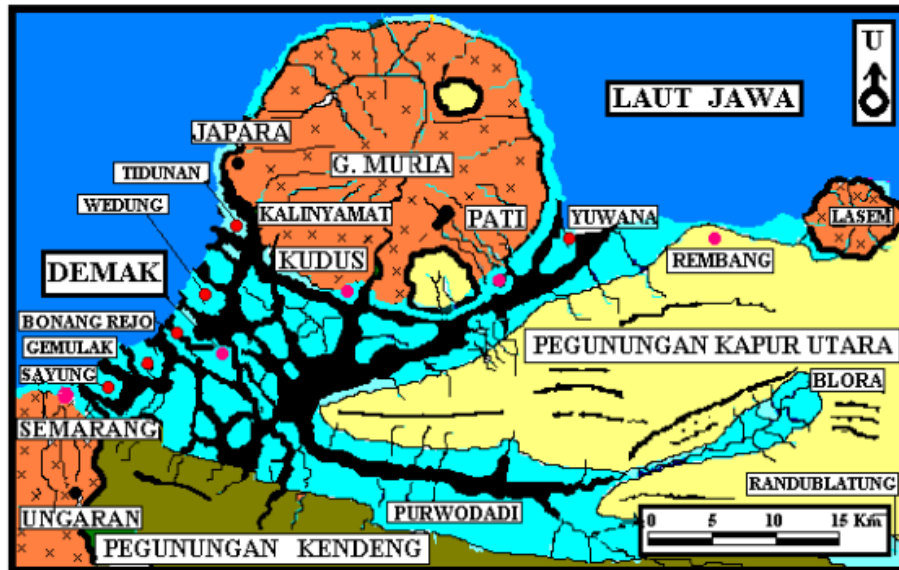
U

LAUT JAWA

JAPARA

G. MURIA

TIDUNAN

WEDUNG

KALINYAMAT

PATI

YUWANA

LASEM

DEMAK

KUDUS

REMBANG

BONANG REJO

GEMULAK

PEGUNUNGAN KAPUR UTARA

SAYUNG

BLORA

SEMARANG

RANDUBLATUNG

PURWODADI

UNGARAN

0 5 10 15 Km

PEGUNUNGAN KENDENG